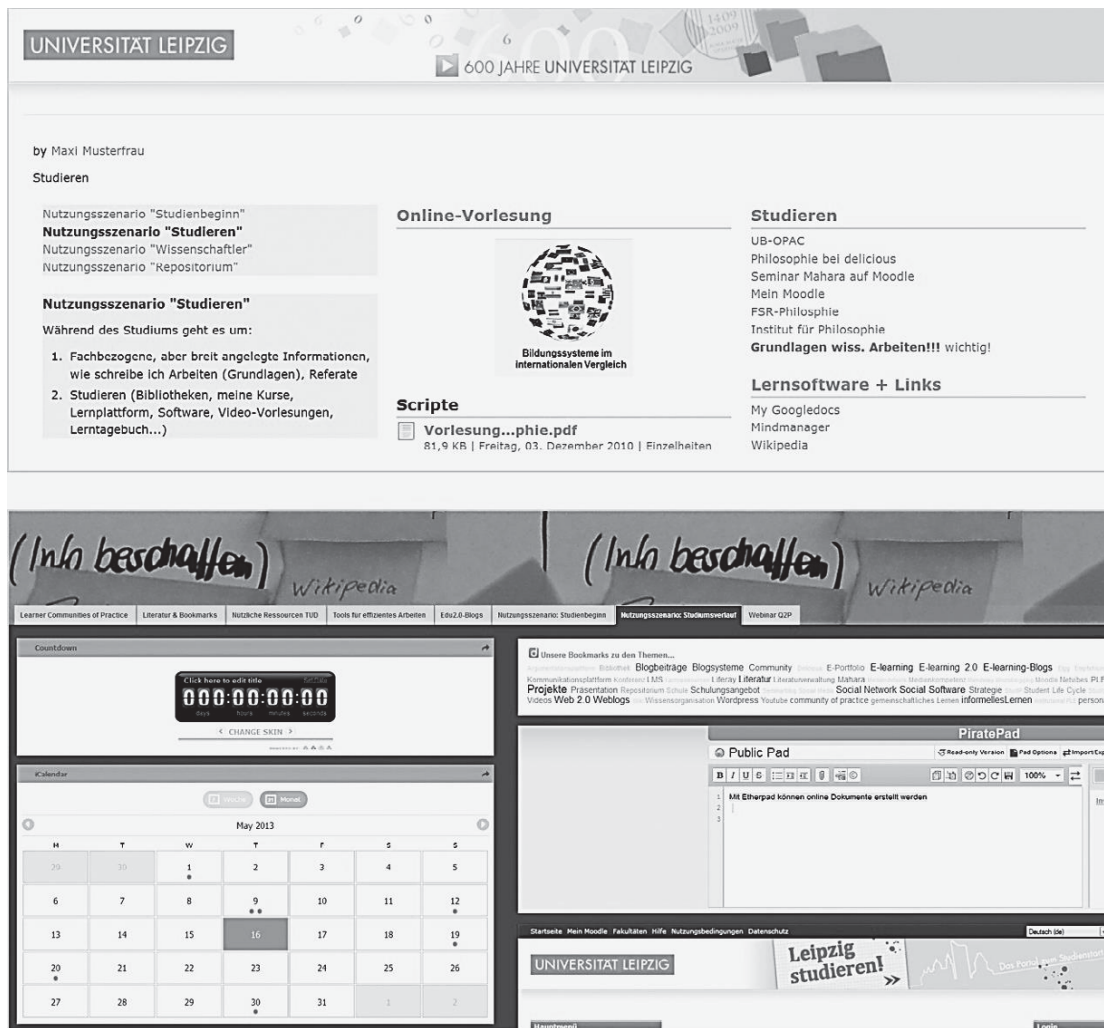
UNIVERSITÄT LEIPZIG

1409 2009

600 JAHRE UNIVERSITÄT LEIPZIG

by Maxi Musterfrau

Studieren

Nutzungsszenario "Studienbeginn"
Nutzungsszenario "Studieren"
Nutzungsszenario "Wissenschaftler"
Nutzungsszenario "Repositorium"

Nutzungsszenario "Studieren"

Während des Studiums geht es um:

1. Fachbezogene, aber breit angelegte Informationen, wie schreibe ich Arbeiten (Grundlagen), Referate
2. Studieren (Bibliotheken, meine Kurse, Lernplattform, Software, Video-Vorlesungen, Lerntagebuch...)

Online-Vorlesung

Bildungssysteme im internationalen Vergleich

Scripte

Vorlesung...phie.pdf
81,9 KB | Freitag, 03. Dezember 2010 | Einzelheiten

Studieren

UB-OPAC
Philosophie bei delicious
Seminar Mahara auf Moodle
Mein Moodle
FSR-Philosophie
Institut für Philosophie
Grundlagen wiss. Arbeiten!!! wichtig!

Lernsoftware + Links

My Googledocs
Mindmanager
Wikipedia

(Info beschaffen) Wikipedia (Info beschaffen) Wikipedia

Learner Communities of Practice | Literatur & Bookmarks | Nützliche Ressourcen TUD | Tools für effizientes Arbeiten | Edu2.0-Blogs | Nutzungsszenario: Studienbeginn | Nutzungsszenario: Studiumsverlauf | Webinar Q2P

Countdown

Click here to edit title
000:00:00:00
days hours minutes seconds
< CHANGE SKIN >

iCalendar

Woche Monat

May 2013

| M | T | W | T | F | S | S |
|---|---|---|---|---|---|---|
| 29 | 30 | 1 | 2 | 3 | 4 | 5 |
| 6 | 7 | 8 | 9 | 10 | 11 | 12 |
| 13 | 14 | 15 | 16 | 17 | 18 | 19 |
| 20 | 21 | 22 | 23 | 24 | 25 | 26 |
| 27 | 28 | 29 | 30 | 31 | 1 | 2 |

Unsere Bookmarks zu den Themen...

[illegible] Bibliothek Blogbeiträge Blogsysteme Community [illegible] E-Portfolio E-learning E-learning 2.0 E-learning-Blogs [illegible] Kommunikationsplattform Konferenz LMS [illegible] Liferay Literatur Literaturverwaltung Mahara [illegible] Projekte Presentation Repositorium Schule Schulungsangebot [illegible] Social Network Social Software Strategie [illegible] Student Life Cycle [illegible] Videos Web 2.0 Weblogs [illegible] Wissensorganisation Wordpress Youtube community of practice gemeinschaftliches Lernen informellesLernen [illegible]

PiratePad

Public Pad

Read-only Version Pad Options Import/Exp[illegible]

100%

1 Mit Etherpad können online Dokumente erstellt werden
2
3

Startseite Mein Moodle Fakultäten Hilfe Nutzungsbedingungen Datenschutz

Deutsch (de)

UNIVERSITÄT LEIPZIG

Leipzig studieren!

Hauptmenü

Login